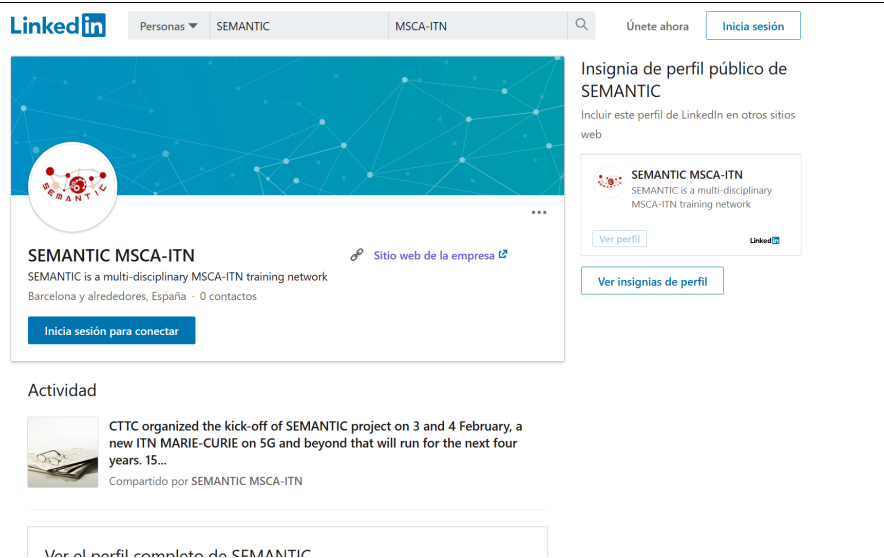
LinkedIn

Personas SEMANTIC MSCA-ITN

Únete ahora Inicia sesión

SEMANTIC

SEMANTIC MSCA-ITN

Sitio web de la empresa

SEMANTIC is a multi-disciplinary MSCA-ITN training network

Barcelona y alrededores, España · 0 contactos

Inicia sesión para conectar

Insignia de perfil público de SEMANTIC

Incluir este perfil de LinkedIn en otros sitios web

SEMANTIC MSCA-ITN

SEMANTIC is a multi-disciplinary MSCA-ITN training network

Ver perfil

LinkedIn

Ver insignias de perfil

Actividad

CTTC organized the kick-off of SEMANTIC project on 3 and 4 February, a new ITN MARIE-CURIE on 5G and beyond that will run for the next four years. 15...

Compartido por SEMANTIC MSCA-ITN

Ver el perfil completo de SEMANTIC